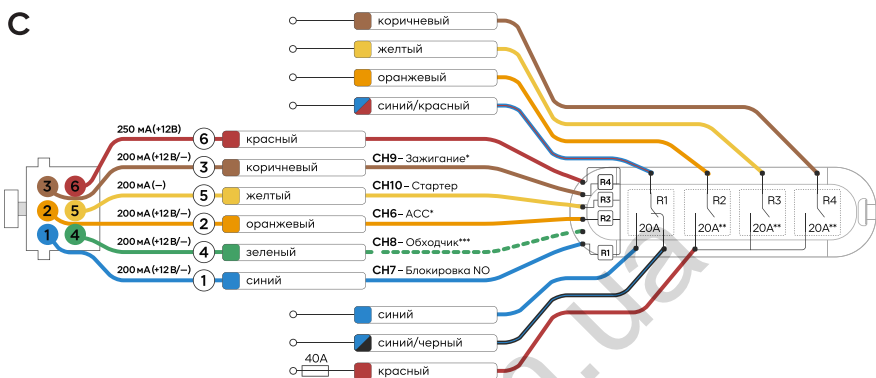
C

коричневый
желтый
оранжевый
синий/красный

250 мА (+12В) 6 красный
200 мА (+12 В/–) 3 коричневый CH9 – Зажигание*
200 мА (–) 5 желтый CH10 – Стартер
200 мА (+12 В/–) 2 оранжевый CH6 – ACC*
200 мА (+12 В/–) 4 зеленый CH8 – Обходчик***
200 мА (+12 В/–) 1 синий CH7 – Блокировка NO

3 6
2 5
1 4

R4
R3
R2
R1

R1 20A
R2 20A**
R3 20A**
R4 20A**

синий
синий/черный
40A
красный